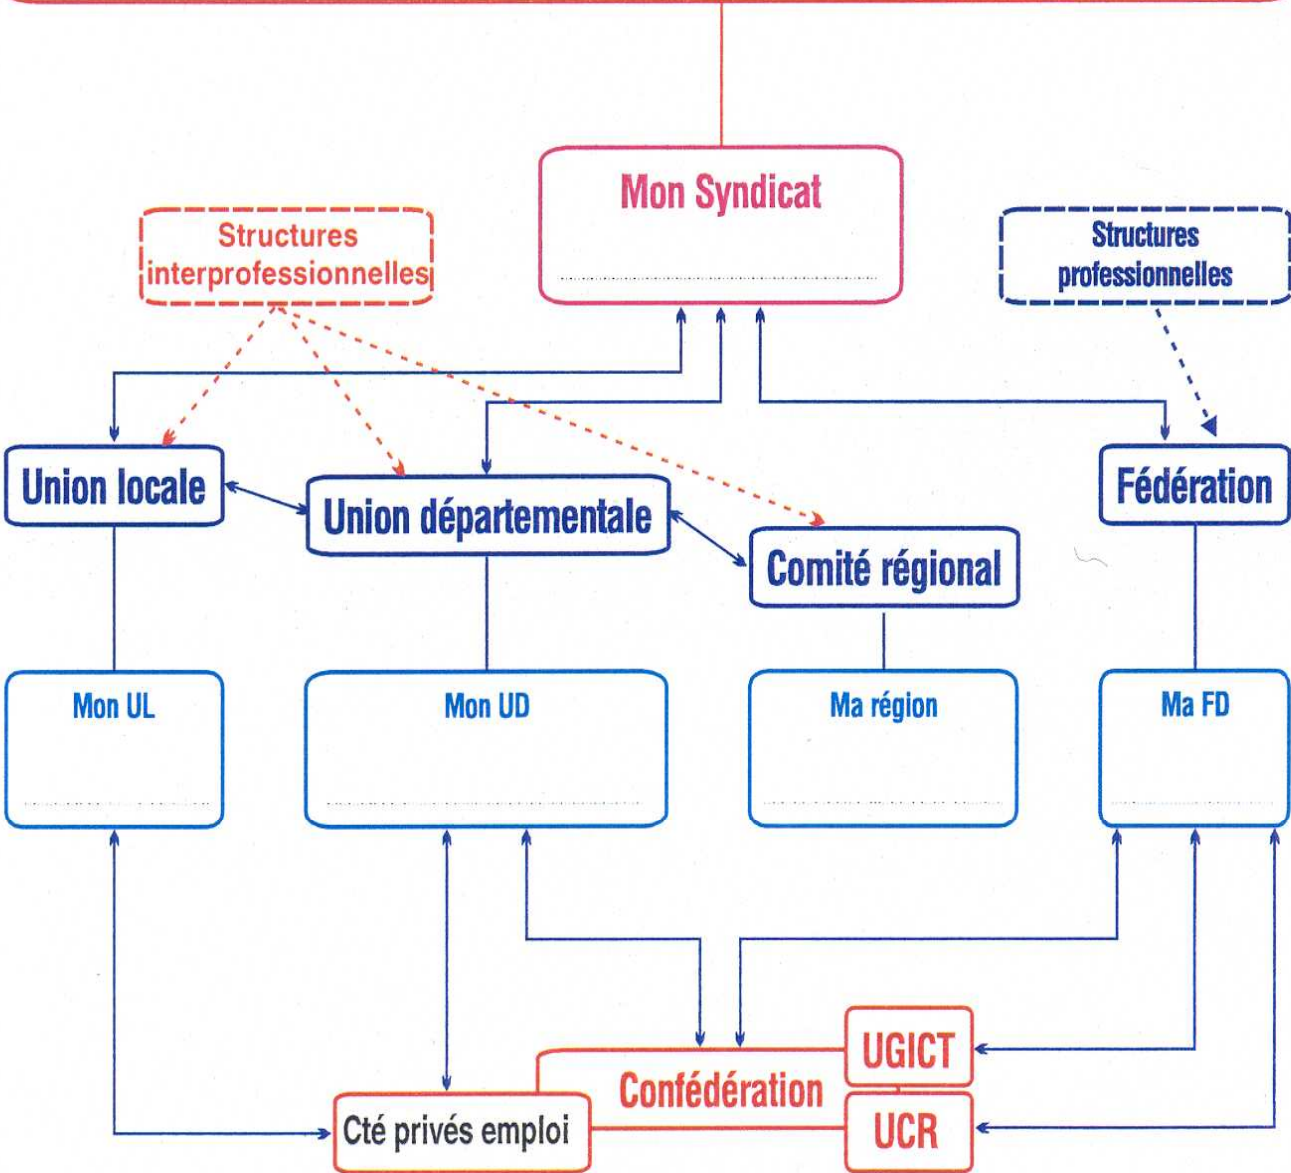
Mon Syndicat

Structures interprofessionnelles

Structures professionnelles

Union locale

Union départementale

Comité régional

Fédération

Mon UL

Mon UD

Ma région

Ma FD

UGICT

Confédération

Cté privés emploi

UCR